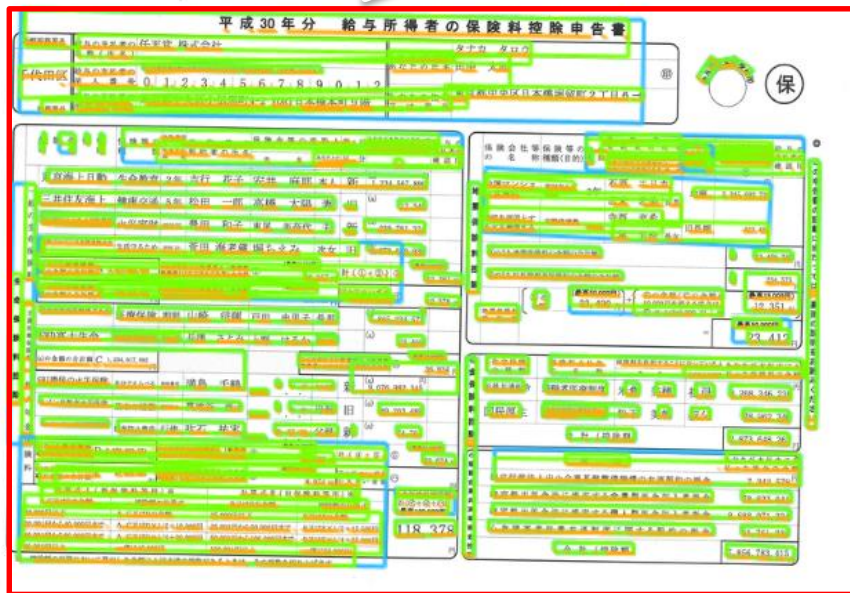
平成30年分　給与所得者の保険料控除申告書

任天堂 株式会社

千代田区

0 1 2 3 4 5 6 7 8 9 0 1 2

タナカ タロウ

田中 太郎

千代田区日本橋室町2丁目

保

東京海上日動　生命保険　5年　吉行　花子　安井　麻耶　妻

三井住友海上　健康保険　秋田　一郎　高橋　大輔　夫

豊田　和子

吉田　海老蔵　堀そろえ　次女

日本生命

明治安田生命

東京保険　山崎　将棋

損害保険

朝日生命　斎藤　千鶴

118,378

23,417

18,351

合計

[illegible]